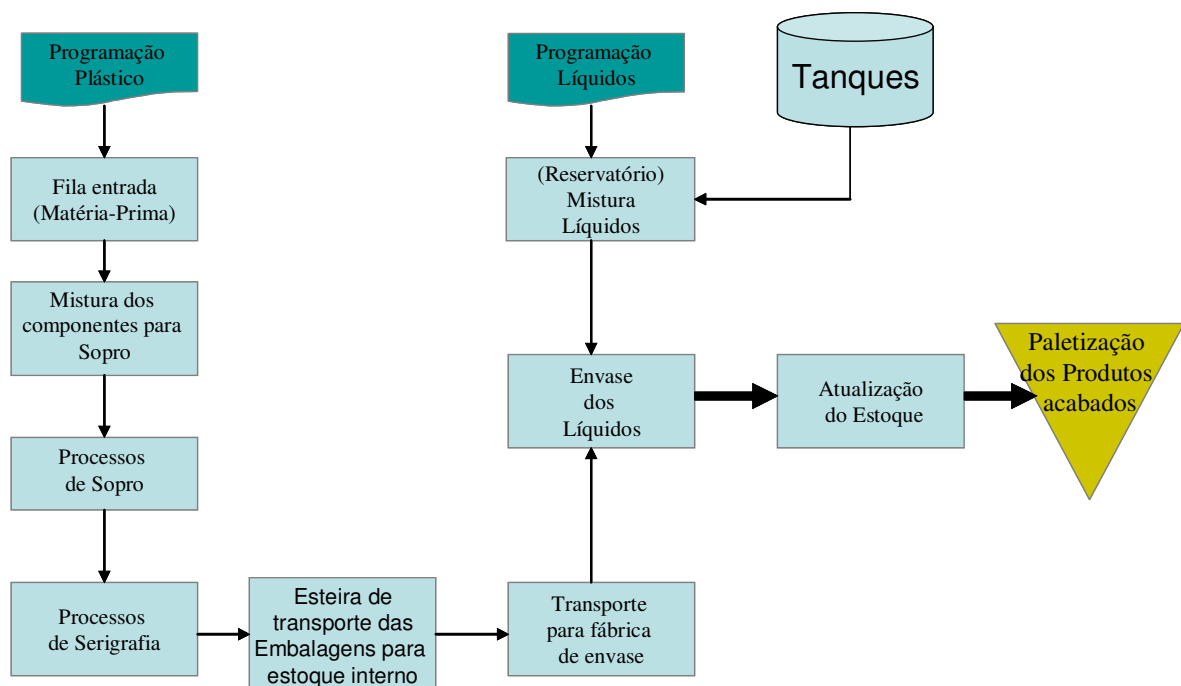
Programação Plástico

Fila entrada (Matéria-Prima)

Mistura dos componentes para Sopro

Processos de Sopro

Processos de Serigrafia

Esteira de transporte das Embalagens para estoque interno

Transporte para fábrica de envase

Programação Líquidos

Tanques

(Reservatório) Mistura Líquidos

Envase dos Líquidos

Atualização do Estoque

Paletização dos Produtos acabados